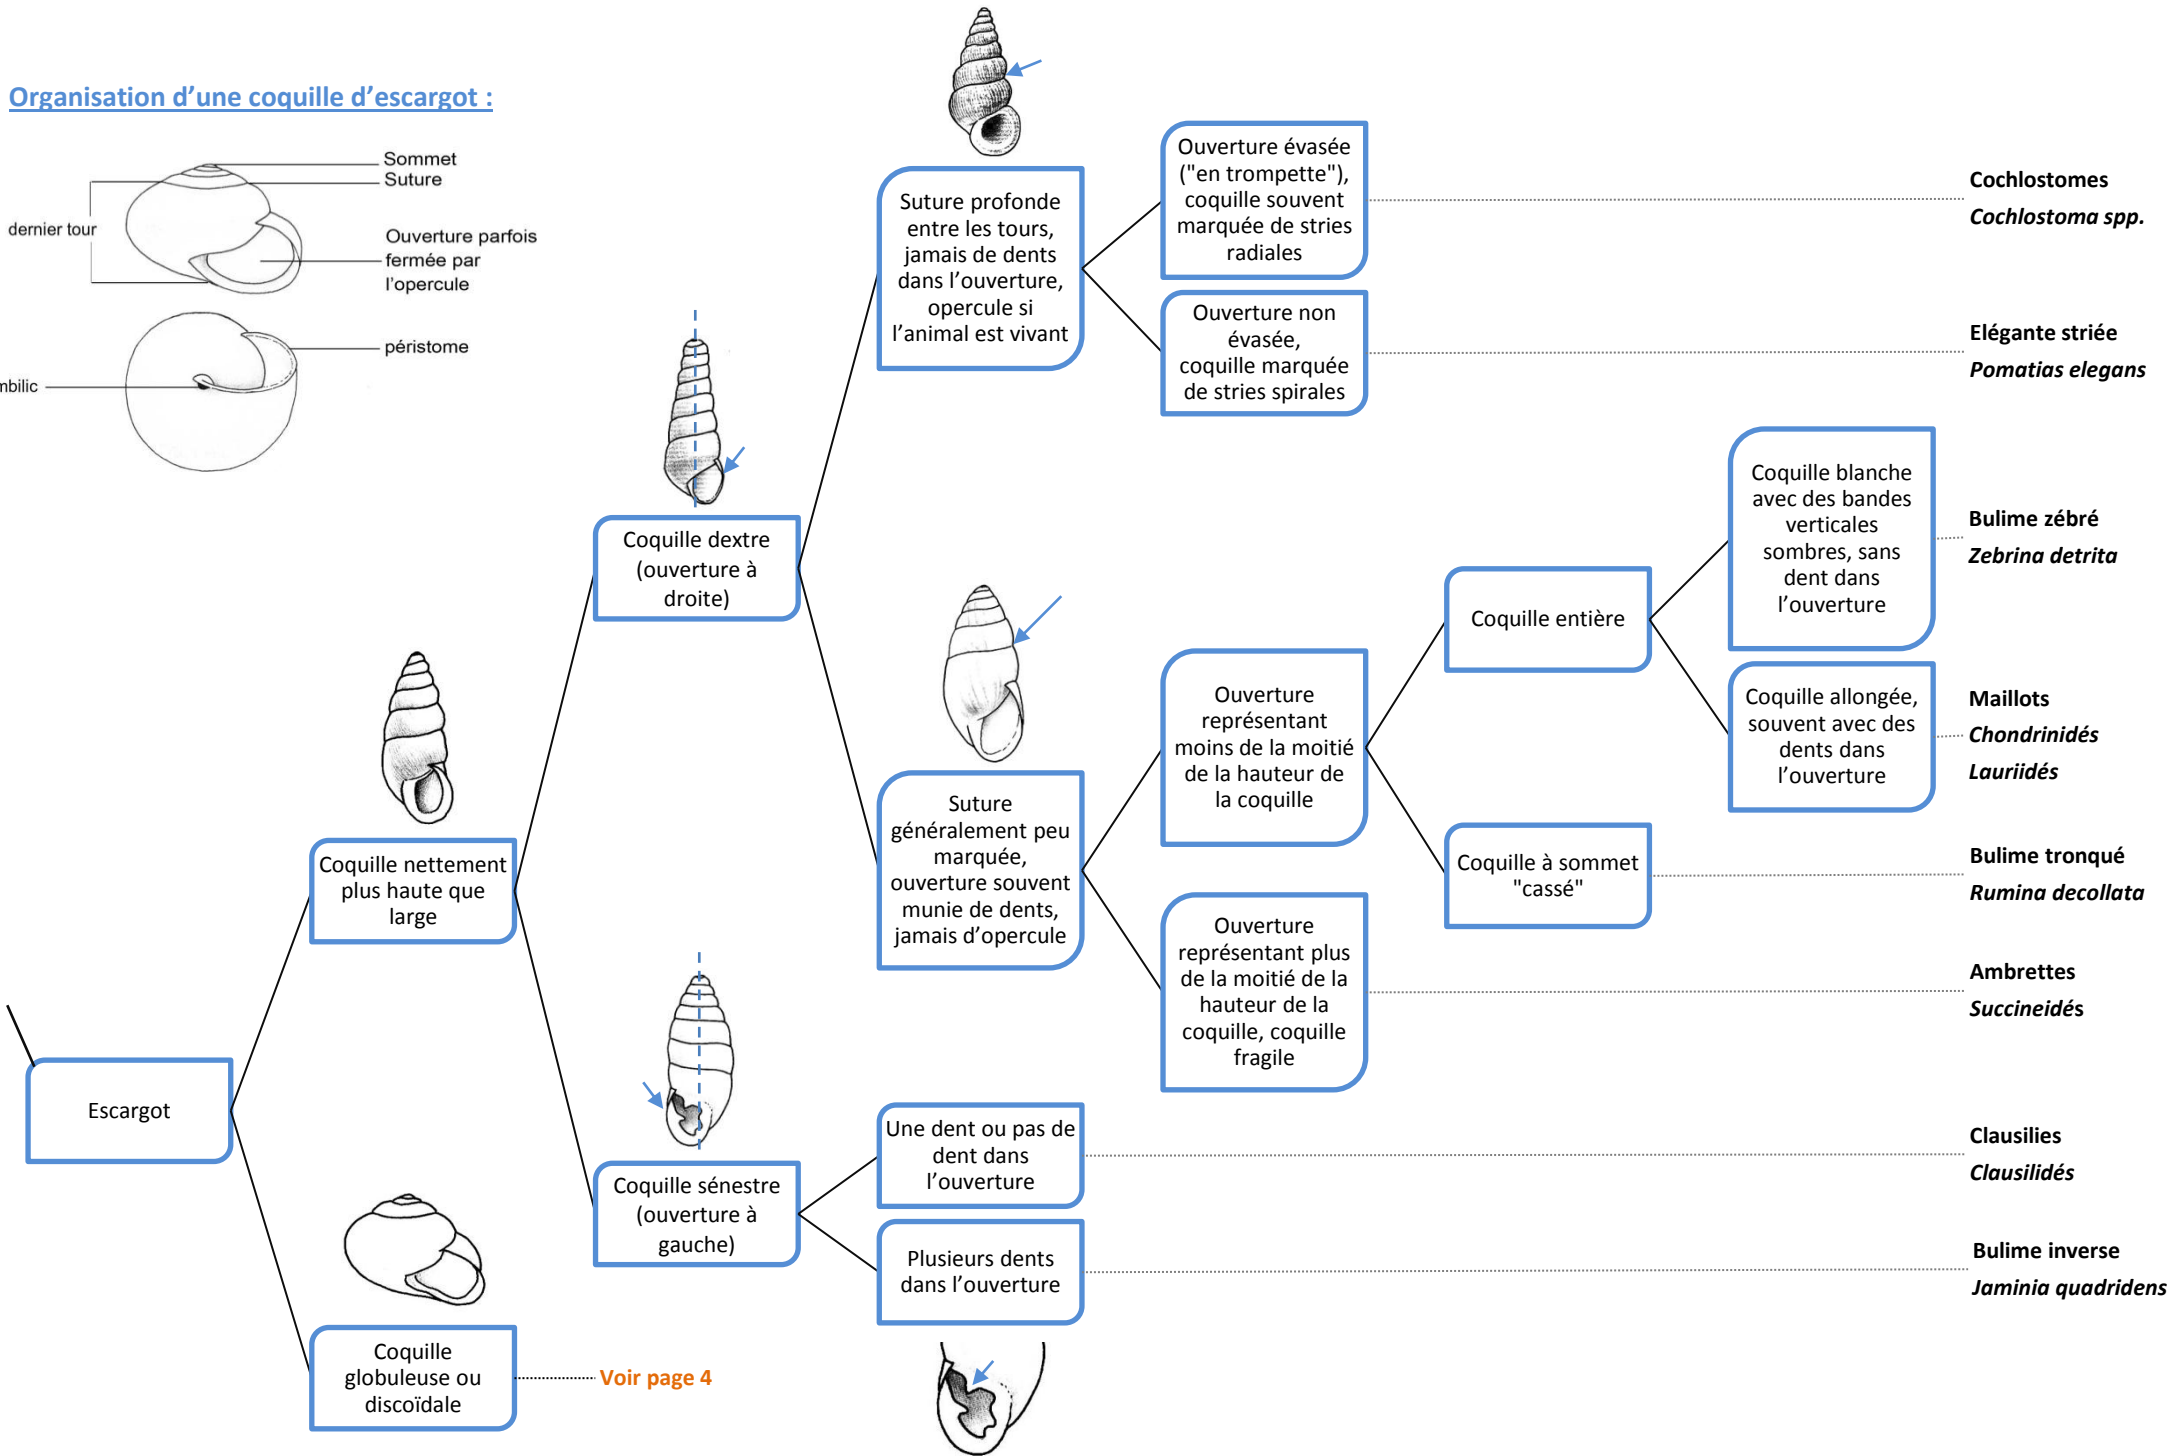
Organisation d'une coquille d'escargot :

Sommet
Suture
dernier tour
Ouverture parfois fermée par l'opercule
péristome
nbilic

Escargot

Coquille nettement plus haute que large

Coquille globuleuse ou discoïdale

Voir page 4

Coquille dextre (ouverture à droite)

Coquille sénestre (ouverture à gauche)

Suture profonde entre les tours, jamais de dents dans l'ouverture, opercule si l'animal est vivant

Ouverture évasée ("en trompette"), coquille souvent marquée de stries radiales

Cochlostomes
Cochlostoma spp.

Ouverture non évasée, coquille marquée de stries spirales

Elégante striée
Pomatias elegans

Suture généralement peu marquée, ouverture souvent munie de dents, jamais d'opercule

Ouverture représentant moins de la moitié de la hauteur de la coquille

Coquille entière

Coquille blanche avec des bandes verticales sombres, sans dent dans l'ouverture

Bulime zébré
Zebrina detrita

Coquille allongée, souvent avec des dents dans l'ouverture

Maillots
Chondrinidés
Lauriidés

Coquille à sommet "cassé"

Bulime tronqué
Rumina decollata

Ouverture représentant plus de la moitié de la hauteur de la coquille, coquille fragile

Ambrettes
Succineidés

Une dent ou pas de dent dans l'ouverture

Clausilies
Clausilidés

Plusieurs dents dans l'ouverture

Bulime inverse
Jaminia quadridens